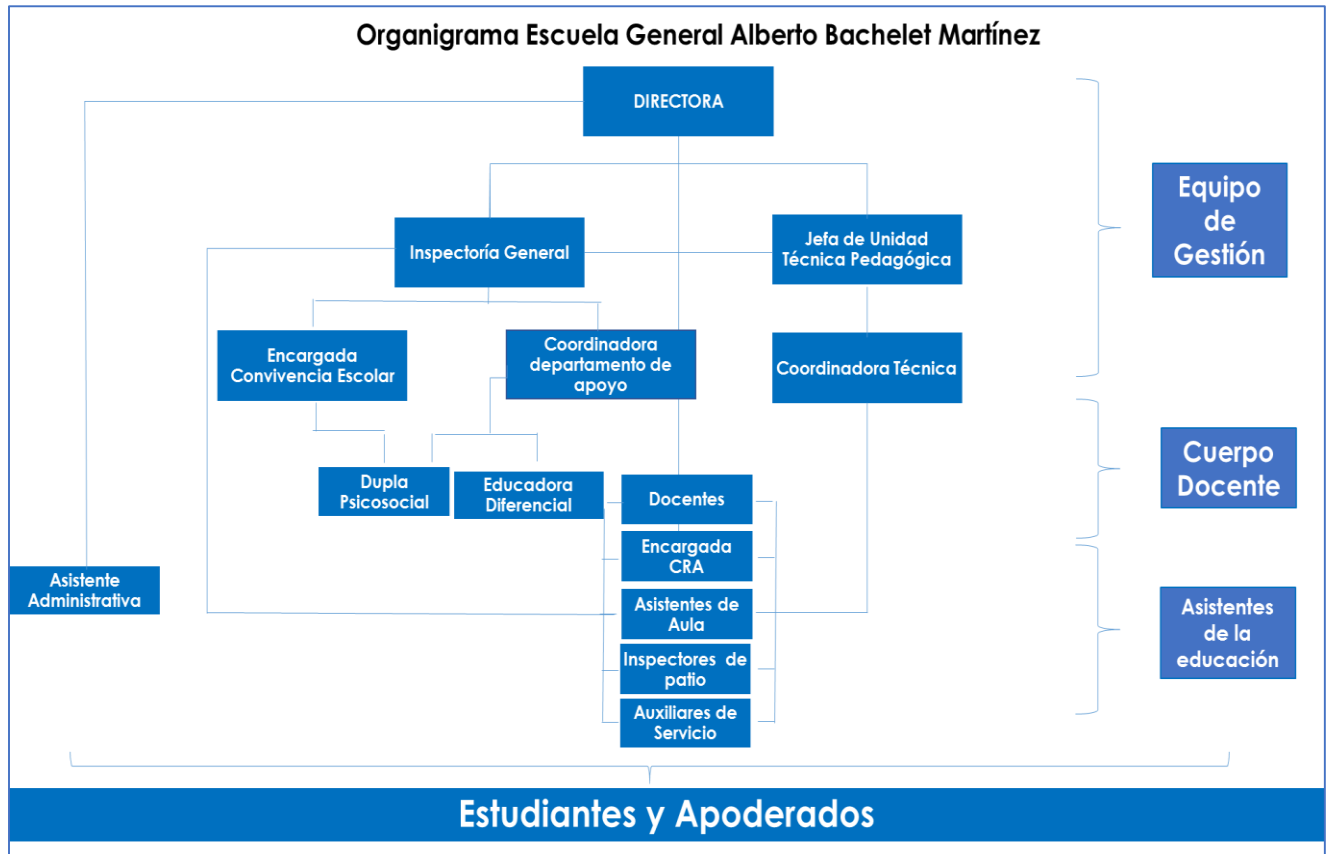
Organigrama Escuela General Alberto Bachelet Martínez

DIRECTORA

Inspectoría General

Jefa de Unidad Técnica Pedagógica

Encargada Convivencia Escolar

Coordinadora departamento de apoyo

Coordinadora Técnica

Dupla Psicosocial

Educadora Diferencial

Docentes

Encargada CRA

Asistentes de Aula

Inspectores de patio

Auxiliares de Servicio

Asistente Administrativa

Equipo de Gestión

Cuerpo Docente

Asistentes de la educación

Estudiantes y Apoderados